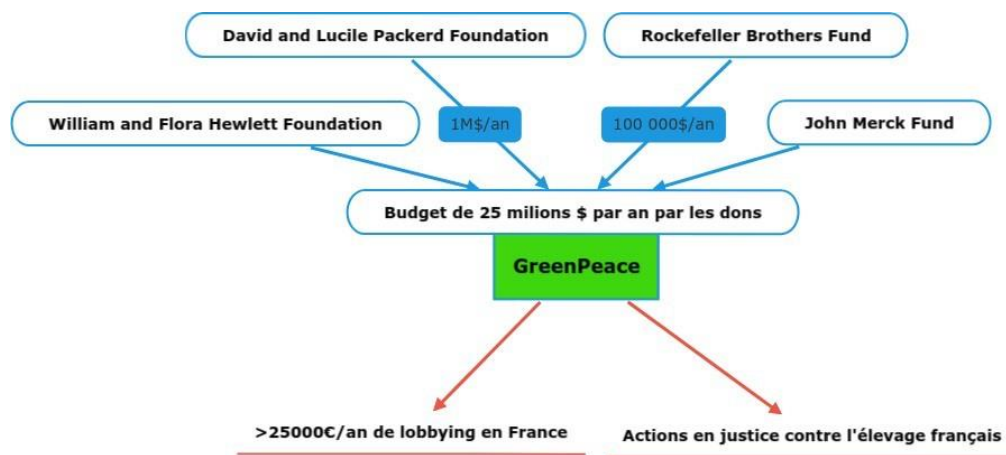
David and Lucile Packerd Foundation

Rockefeller Brothers Fund

William and Flora Hewlett Foundation

1M$/an

100 000$/an

John Merck Fund

Budget de 25 milions $ par an par les dons

GreenPeace

>25000€/an de lobbying en France

Actions en justice contre l'élevage français